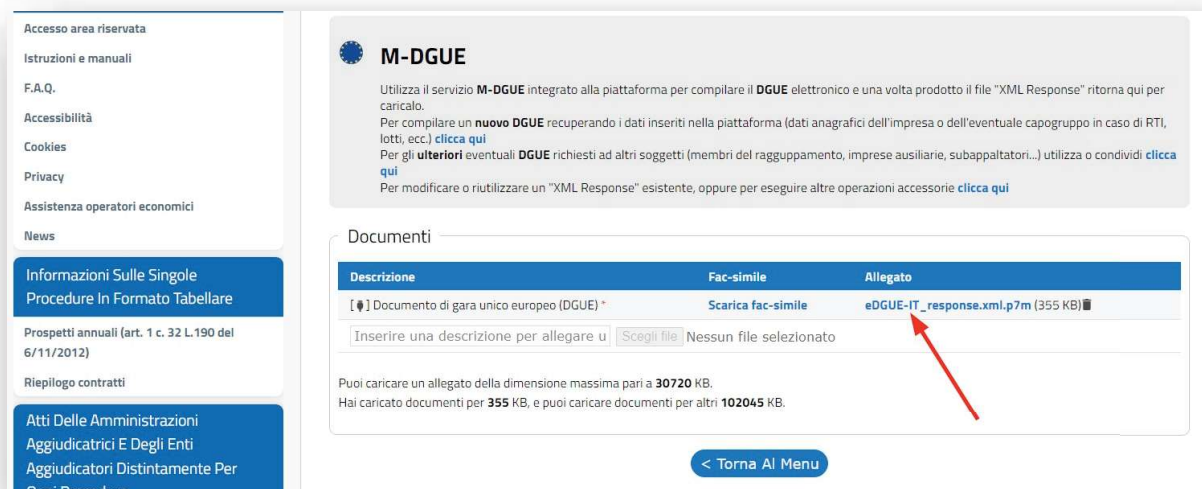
Accesso area riservata
Istruzioni e manuali
F.A.Q.
Accessibilità
Cookies
Privacy
Assistenza operatori economici
News

Informazioni Sulle Singole Procedure In Formato Tabellare

Prospetti annuali (art. 1 c. 32 L.190 del 6/11/2012)
Riepilogo contratti

Atti Delle Amministrazioni Aggiudicatrici E Degli Enti Aggiudicatori Distintamente Per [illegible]

M-DGUE

Utilizza il servizio M-DGUE integrato alla piattaforma per compilare il DGUE elettronico e una volta prodotto il file "XML Response" ritorna qui per caricalo.
Per compilare un nuovo DGUE recuperando i dati inseriti nella piattaforma (dati anagrafici dell'impresa o dell'eventuale capogruppo in caso di RTI, lotti, ecc.) clicca qui
Per gli ulteriori eventuali DGUE richiesti ad altri soggetti (membri del raggupamento, imprese ausiliarie, subappaltatori...) utilizza o condividi clicca qui
Per modificare o riutilizzare un "XML Response" esistente, oppure per eseguire altre operazioni accessorie clicca qui

Documenti

| Descrizione | Fac-simile | Allegato |
|---|---|---|
| [ ] Documento di gara unico europeo (DGUE) * | Scarica fac-simile | eDGUE-IT_response.xml.p7m (355 KB) |
| Inserire una descrizione per allegare u Scegli file Nessun file selezionato | | |

Puoi caricare un allegato della dimensione massima pari a 30720 KB.
Hai caricato documenti per 355 KB, e puoi caricare documenti per altri 102045 KB.

< Torna Al Menu